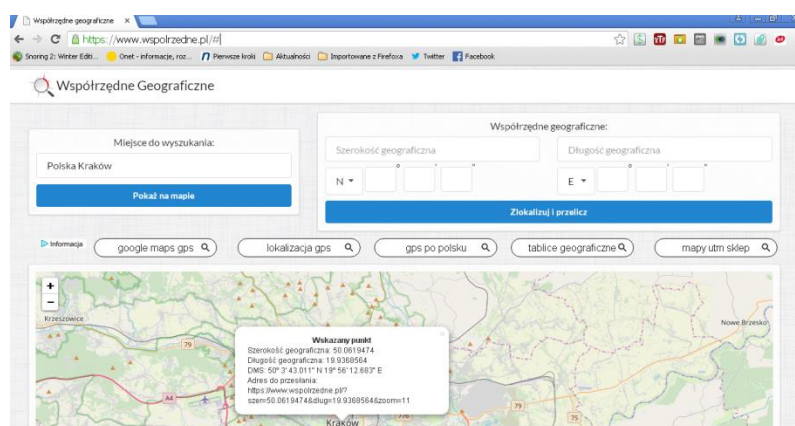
Współrzędne geograficzne ×

https://www.wspolrzedne.pl/#

Snoring 2: Winter Editi... Onet - informacje, roz... Pierwsze kroki Aktualności Importowane z Firefoxa Twitter Facebook

Współrzędne Geograficzne

Miejsce do wyszukania:

Polska Kraków

Pokaż na mapie

Współrzędne geograficzne:

Szerokość geograficzna

Długość geograficzna

N ▾ ° ' "

E ▾ ° ' "

Zlokalizuj i przelicz

Informacja

google maps gps

lokalizacja gps

gps po polsku

tablice geograficzne

mapy utm sklep

+

−

Krzeszowice

Nowe Brzesko

79

A4

79

75

Wskazany punkt

Szerokość geograficzna: 50.0619474

Długość geograficzna: 19.9368564

DMS: 50° 3' 43.011" N 19° 56' 12.683" E

Adres do przesłania:

https://www.wspolrzedne.pl/?szer=50.0619474&dlug=19.9368564&zoom=11

×

Kraków